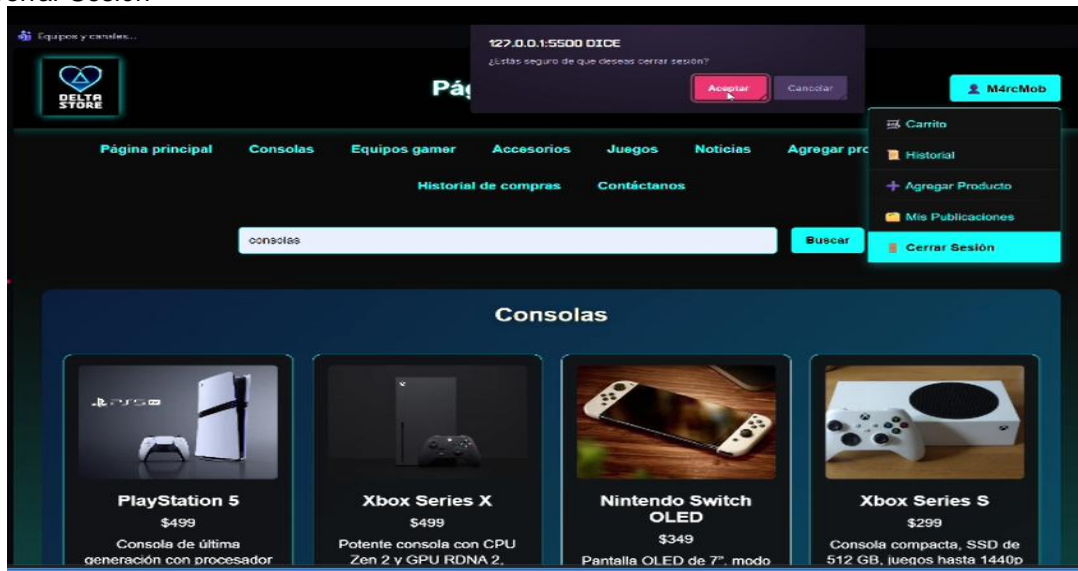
errar Sesión

Equipos y consolas...

127.0.0.1:5500 DICE
¿Estás seguro de que deseas cerrar sesión?
Aceptar Cancelar

DELTA STORE

Pág

M4rcMob

Carrito
Historial
Agregar Producto
Mis Publicaciones
Cerrar Sesión

Página principal Consolas Equipos gamer Accesorios Juegos Noticias Agregar pro
Historial de compras Contáctanos

consolas
Buscar

Consolas

PlayStation 5
$499
Consola de última generación con procesador

Xbox Series X
$499
Potente consola con CPU Zen 2 y GPU RDNA 2,

Nintendo Switch OLED
$349
Pantalla OLED de 7", modo

Xbox Series S
$299
Consola compacta, SSD de 512 GB, juegos hasta 1440p